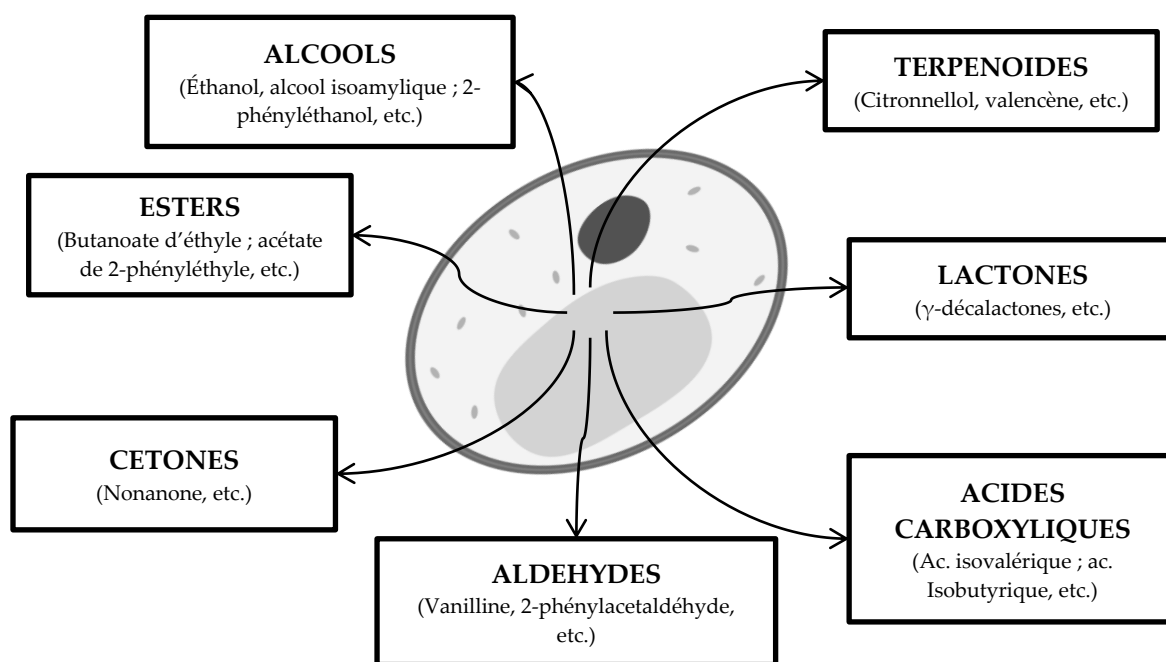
ALCOOLS
(Éthanol, alcool isoamylique ; 2-phényléthanol, etc.)

TERPENOIDES
(Citronnellol, valencène, etc.)

ESTERS
(Butanoate d'éthyle ; acétate de 2-phényléthyle, etc.)

LACTONES
($\gamma$-décalactones, etc.)

CETONES
(Nonanone, etc.)

ACIDES CARBOXYLIQUES
(Ac. isovalérique ; ac. Isobutyrique, etc.)

ALDEHYDES
(Vanilline, 2-phénylacetaldéhyde, etc.)